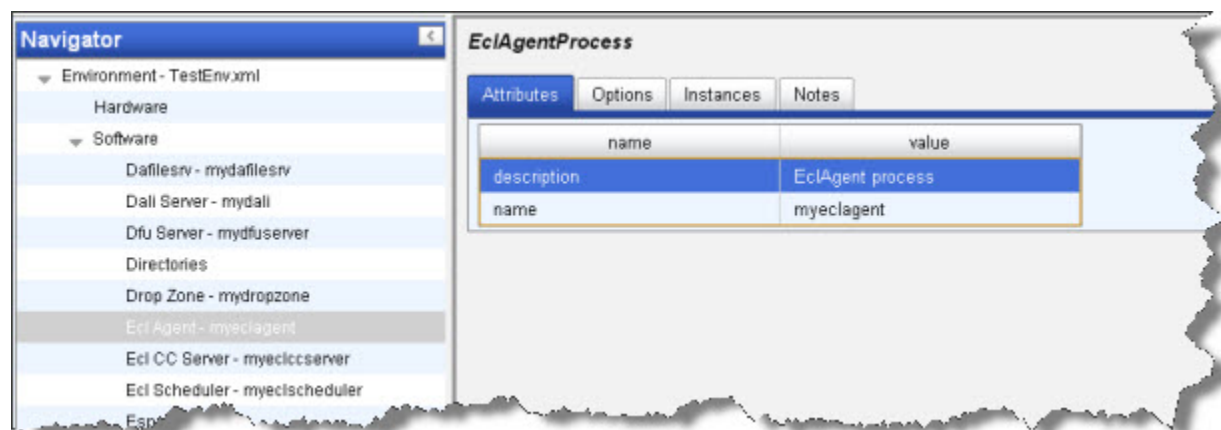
Navigator

Environment - TestEnv.xml
Hardware
Software
Dafilesrv - mydafilesrv
Dali Server - mydali
Dfu Server - mydfuserver
Directories
Drop Zone - mydropzone
Ecl Agent - myeclagent
Ecl CC Server - myeclccserver
Ecl Scheduler - myeclscheduler
Esp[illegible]

EclAgentProcess

Attributes Options Instances Notes

| name | value |
|---|---|
| description | EclAgent process |
| name | myeclagent |